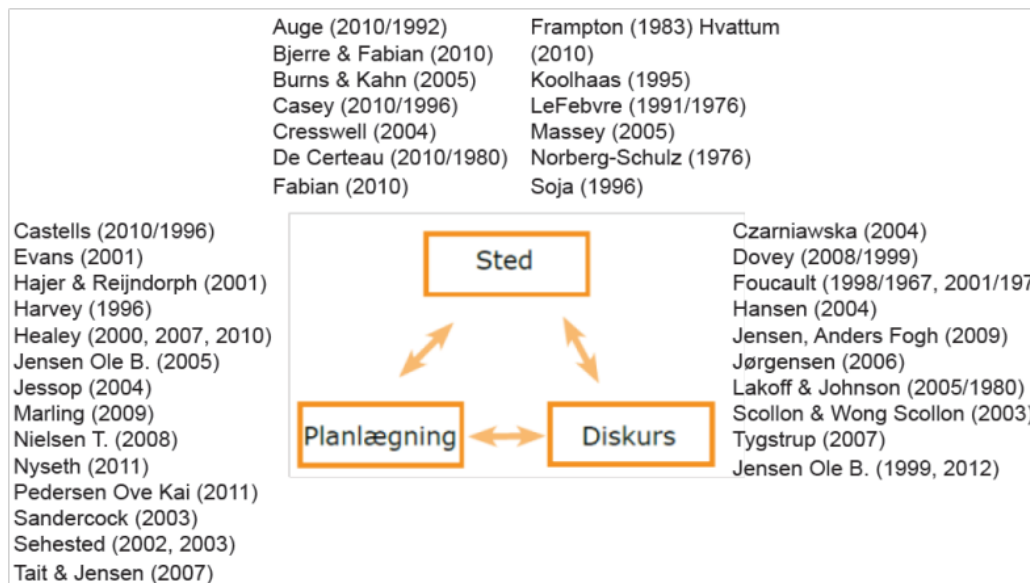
Auge (2010/1992)
Bjerre & Fabian (2010)
Burns & Kahn (2005)
Casey (2010/1996)
Cresswell (2004)
De Certeau (2010/1980)
Fabian (2010)

Frampton (1983) Hvattum (2010)
Koolhaas (1995)
LeFebvre (1991/1976)
Massey (2005)
Norberg-Schulz (1976)
Soja (1996)

Castells (2010/1996)
Evans (2001)
Hajer & Reijndorph (2001)
Harvey (1996)
Healey (2000, 2007, 2010)
Jensen Ole B. (2005)
Jessop (2004)
Marling (2009)
Nielsen T. (2008)
Nyseth (2011)
Pedersen Ove Kai (2011)
Sandercock (2003)
Sehested (2002, 2003)
Tait & Jensen (2007)

Sted

Planlægning

Diskurs

Czarniawska (2004)
Dovey (2008/1999)
Foucault (1998/1967, 2001/197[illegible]
Hansen (2004)
Jensen, Anders Fogh (2009)
Jørgensen (2006)
Lakoff & Johnson (2005/1980)
Scollon & Wong Scollon (2003)
Tygstrup (2007)
Jensen Ole B. (1999, 2012)